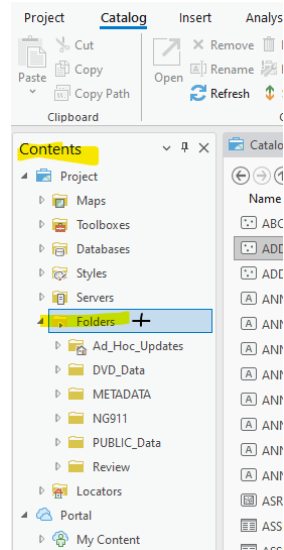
Project Catalog Insert Analys

Paste Cut Copy Copy Path Clipboard

Open Remove Rename Refresh

Contents

Catalo

Project
Maps
Toolboxes
Databases
Styles
Servers
Folders
Ad_Hoc_Updates
DVD_Data
METADATA
NG911
PUBLIC_Data
Review
Locators
Portal
My Content

Name
ABC
ADD
ADD
ANN
ANN
ANN
ANN
ANN
ANN
ANN
ANN
ANN
ASR
ASS
ASS